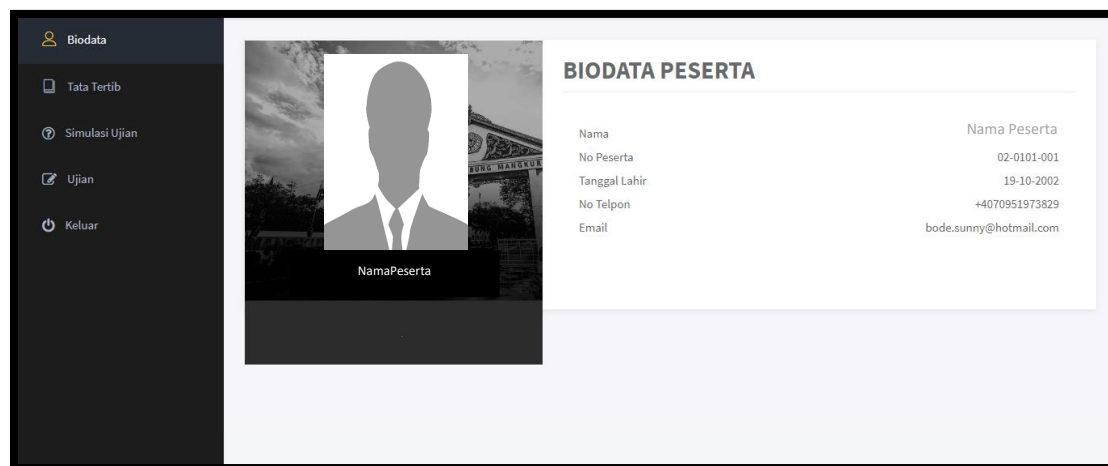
Biodata

Tata Tertib

Simulasi Ujian

Ujian

Keluar

BUNG MANGKUR

NamaPeserta

BIODATA PESERTA

| | |
|---|---|
| Nama | Nama Peserta |
| No Peserta | 02-0101-001 |
| Tanggal Lahir | 19-10-2002 |
| No Telpon | +4070951973829 |
| Email | bode.sunny@hotmail.com |